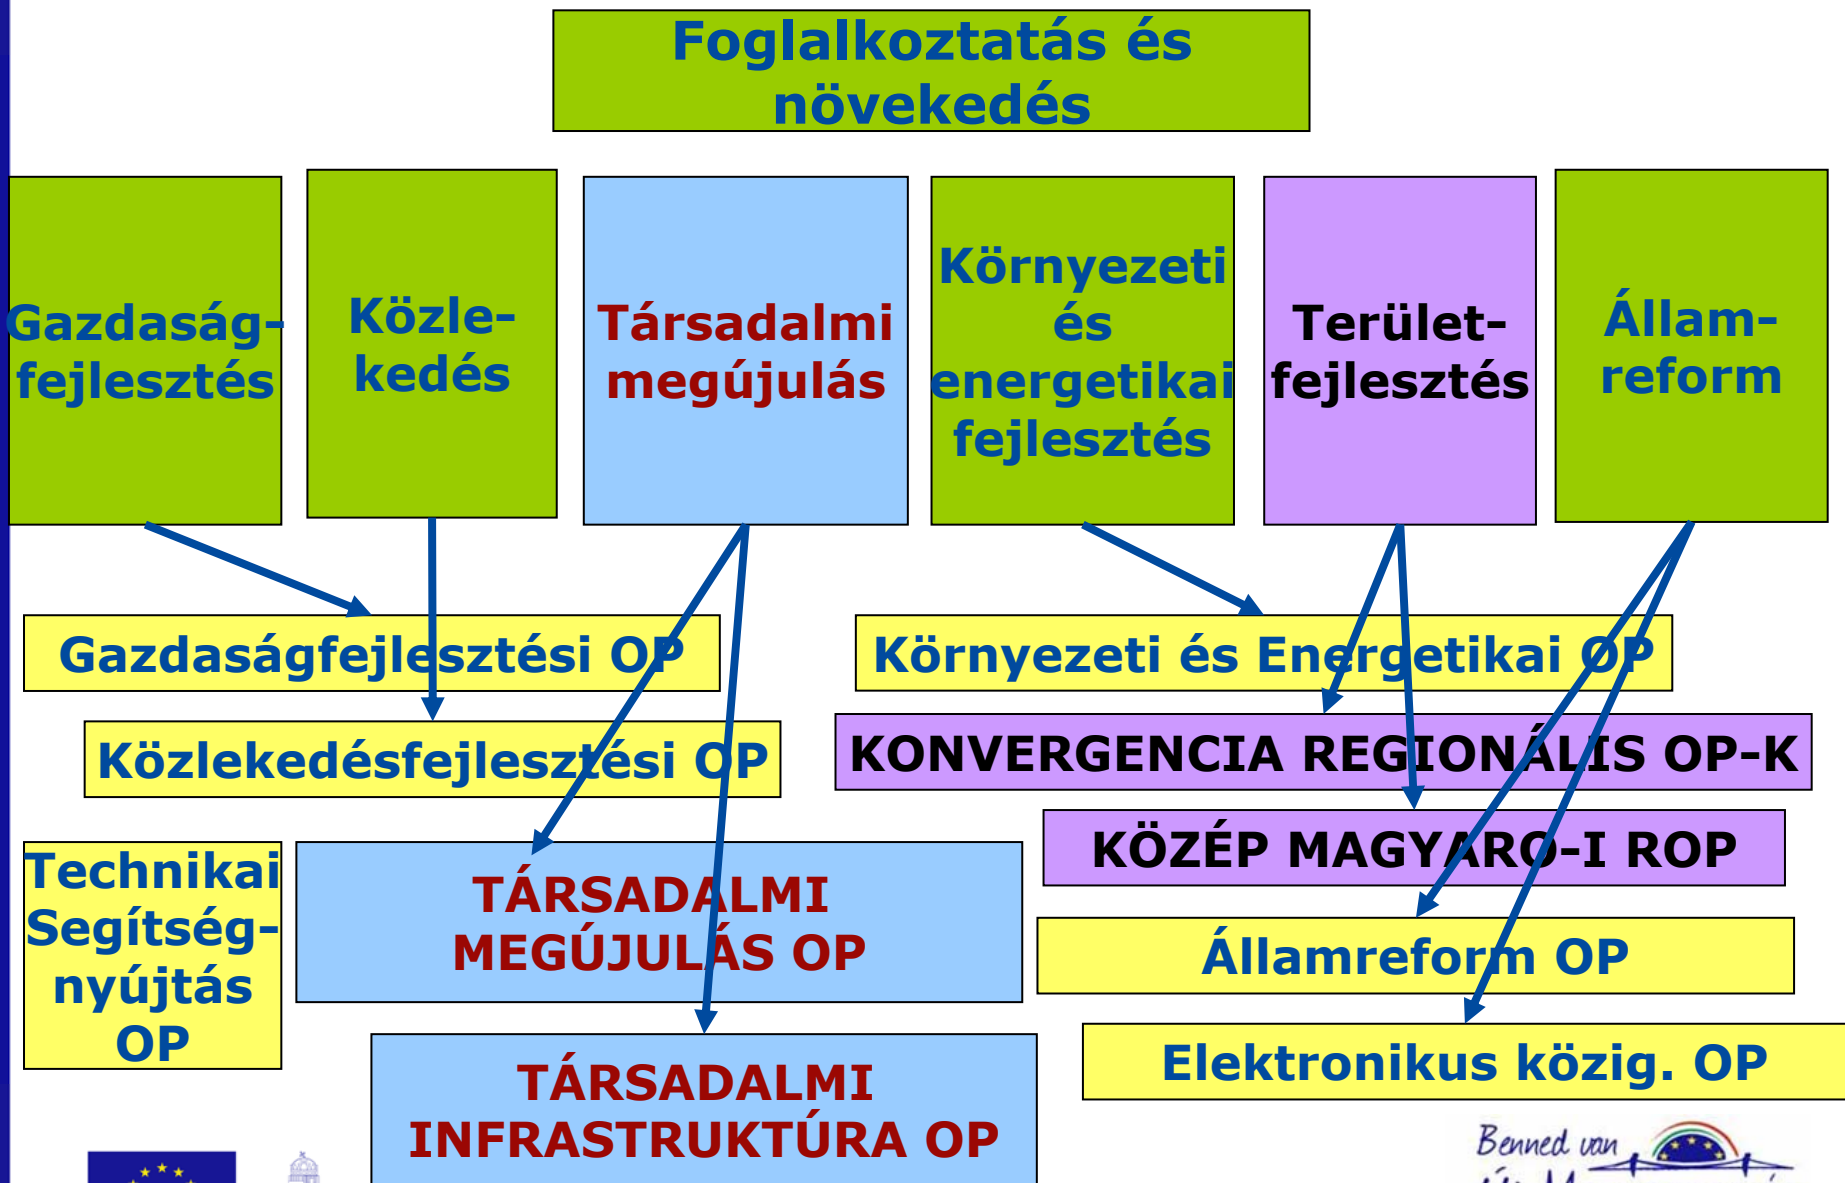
Foglalkoztatás és növekedés

Gazdaság-fejlesztés

Közle-kedés

Társadalmi megújulás

Környezeti és energetikai fejlesztés

Terület-fejlesztés

Állam-reform

Gazdaságfejlesztési OP

Közlekedésfejlesztési OP

Környezeti és Energetikai OP

KONVERGENCIA REGIONÁLIS OP-K

KÖZÉP MAGYARO-I ROP

Technikai Segítség-nyújtás OP

TÁRSADALMI MEGÚJULÁS OP

Államreform OP

Elektronikus közig. OP

TÁRSADALMI INFRASTRUKTÚRA OP

Benned van